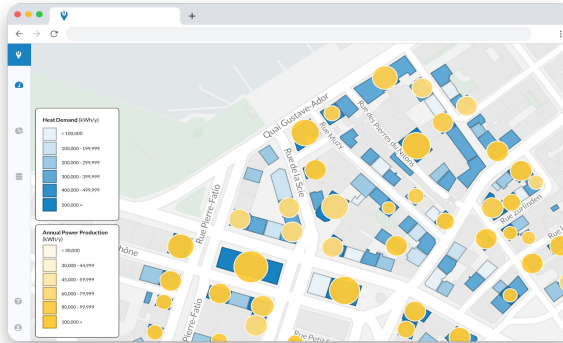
Heat Demand (kWh/y)
< 100,000
100,000 - 199,999
200,000 - 299,999
300,000 - 399,999
400,000 - 499,999
500,000 +

Annual Power Production (kWh/y)
< 30,000
30,000 - 44,999
45,000 - 59,999
60,000 - 79,999
80,000 - 99,999
100,000 +

Quai Gustave-Ador
Rue des Pierres du Niton
Rue Muzy
Rue de la Scie
Rue Pierre-Fatio
Rue Pierre-Fatio
Rue Zurlinden
Rhône
Rue Petit